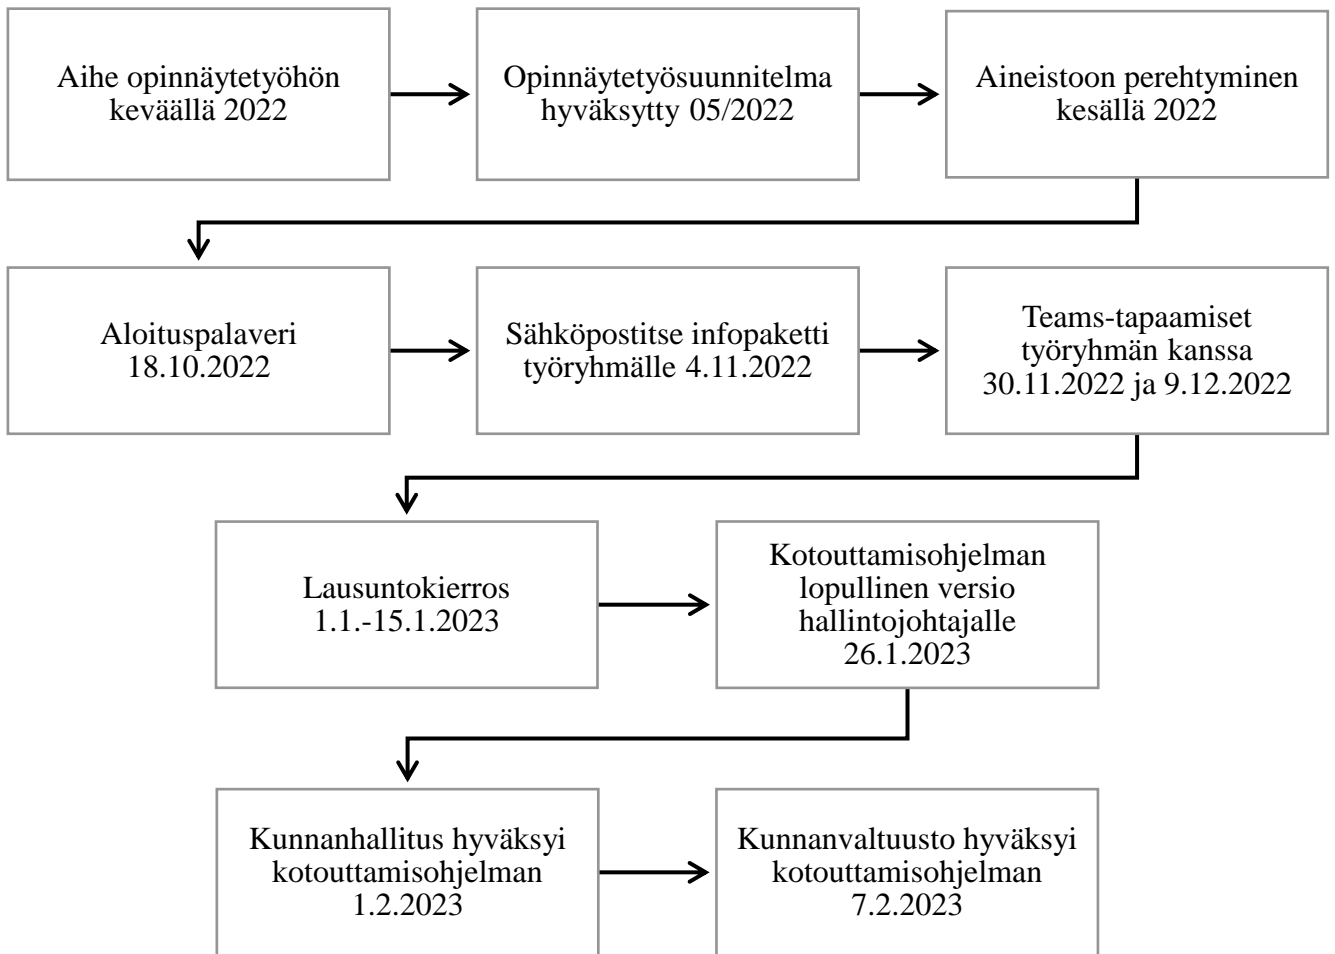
Aihe opinnäytetyöhön keväällä 2022

Opinnäytetyösuunnitelma hyväksytty 05/2022

Aineistoon perehtyminen kesällä 2022

Aloituspalaveri 18.10.2022

Sähköpostitse infopaketti työryhmälle 4.11.2022

Teams-tapaamiset työryhmän kanssa 30.11.2022 ja 9.12.2022

Lausuntokierros 1.1.-15.1.2023

Kotouttamisohjelman lopullinen versio hallintojohtajalle 26.1.2023

Kunnanhallitus hyväksyi kotouttamisohjelman 1.2.2023

Kunnanvaltuusto hyväksyi kotouttamisohjelman 7.2.2023